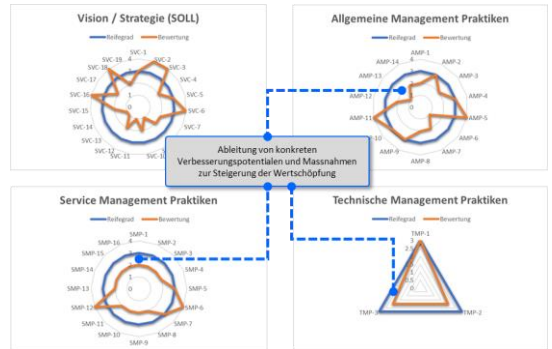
Vision / Strategie (SOLL)

Reifegrad Bewertung

SVC-1
SVC-2
SVC-3
SVC-4
SVC-5
SVC-6
SVC-7
SVC-10
SVC-11
SVC-12
SVC-13
SVC-14
SVC-15
SVC-16
SVC-17
SVC-18
SVC-19
4
1
0

Allgemeine Management Praktiken

Reifegrad Bewertung

AMP-1
AMP-2
AMP-3
AMP-4
AMP-5
AMP-6
AMP-7
AMP-8
AMP-9
AMP-10
AMP-11
AMP-12
AMP-13
AMP-14
6
1

Ableitung von konkreten Verbesserungspotentialen und Massnahmen zur Steigerung der Wertschöpfung

Service Management Praktiken

Reifegrad Bewertung

SMP-1
SMP-2
SMP-3
SMP-4
SMP-5
SMP-6
SMP-7
SMP-8
SMP-9
SMP-10
SMP-11
SMP-12
SMP-13
SMP-14
SMP-15
SMP-16
4
1
0

Technische Management Praktiken

Reifegrad Bewertung

TMP-1
TMP-2
TMP-3
3
1
0